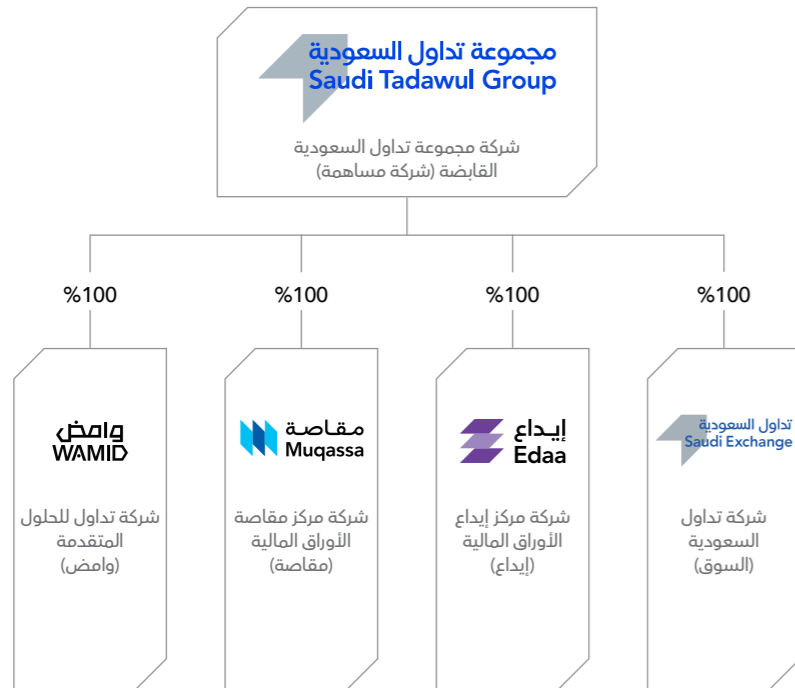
مجموعة تداول السعودية
Saudi Tadawul Group

شركة مجموعة تداول السعودية القابضة (شركة مساهمة)

%100

%100

%100

%100

وامض
WAMID

شركة تداول للحلول المتقدمة (وامض)

مقاصة
Muqassa

شركة مركز مقاصة الأوراق المالية (مقاصة)

إيداع
Edaa

شركة مركز إيداع الأوراق المالية (إيداع)

تداول السعودية
Saudi Exchange

شركة تداول السعودية (السوق)